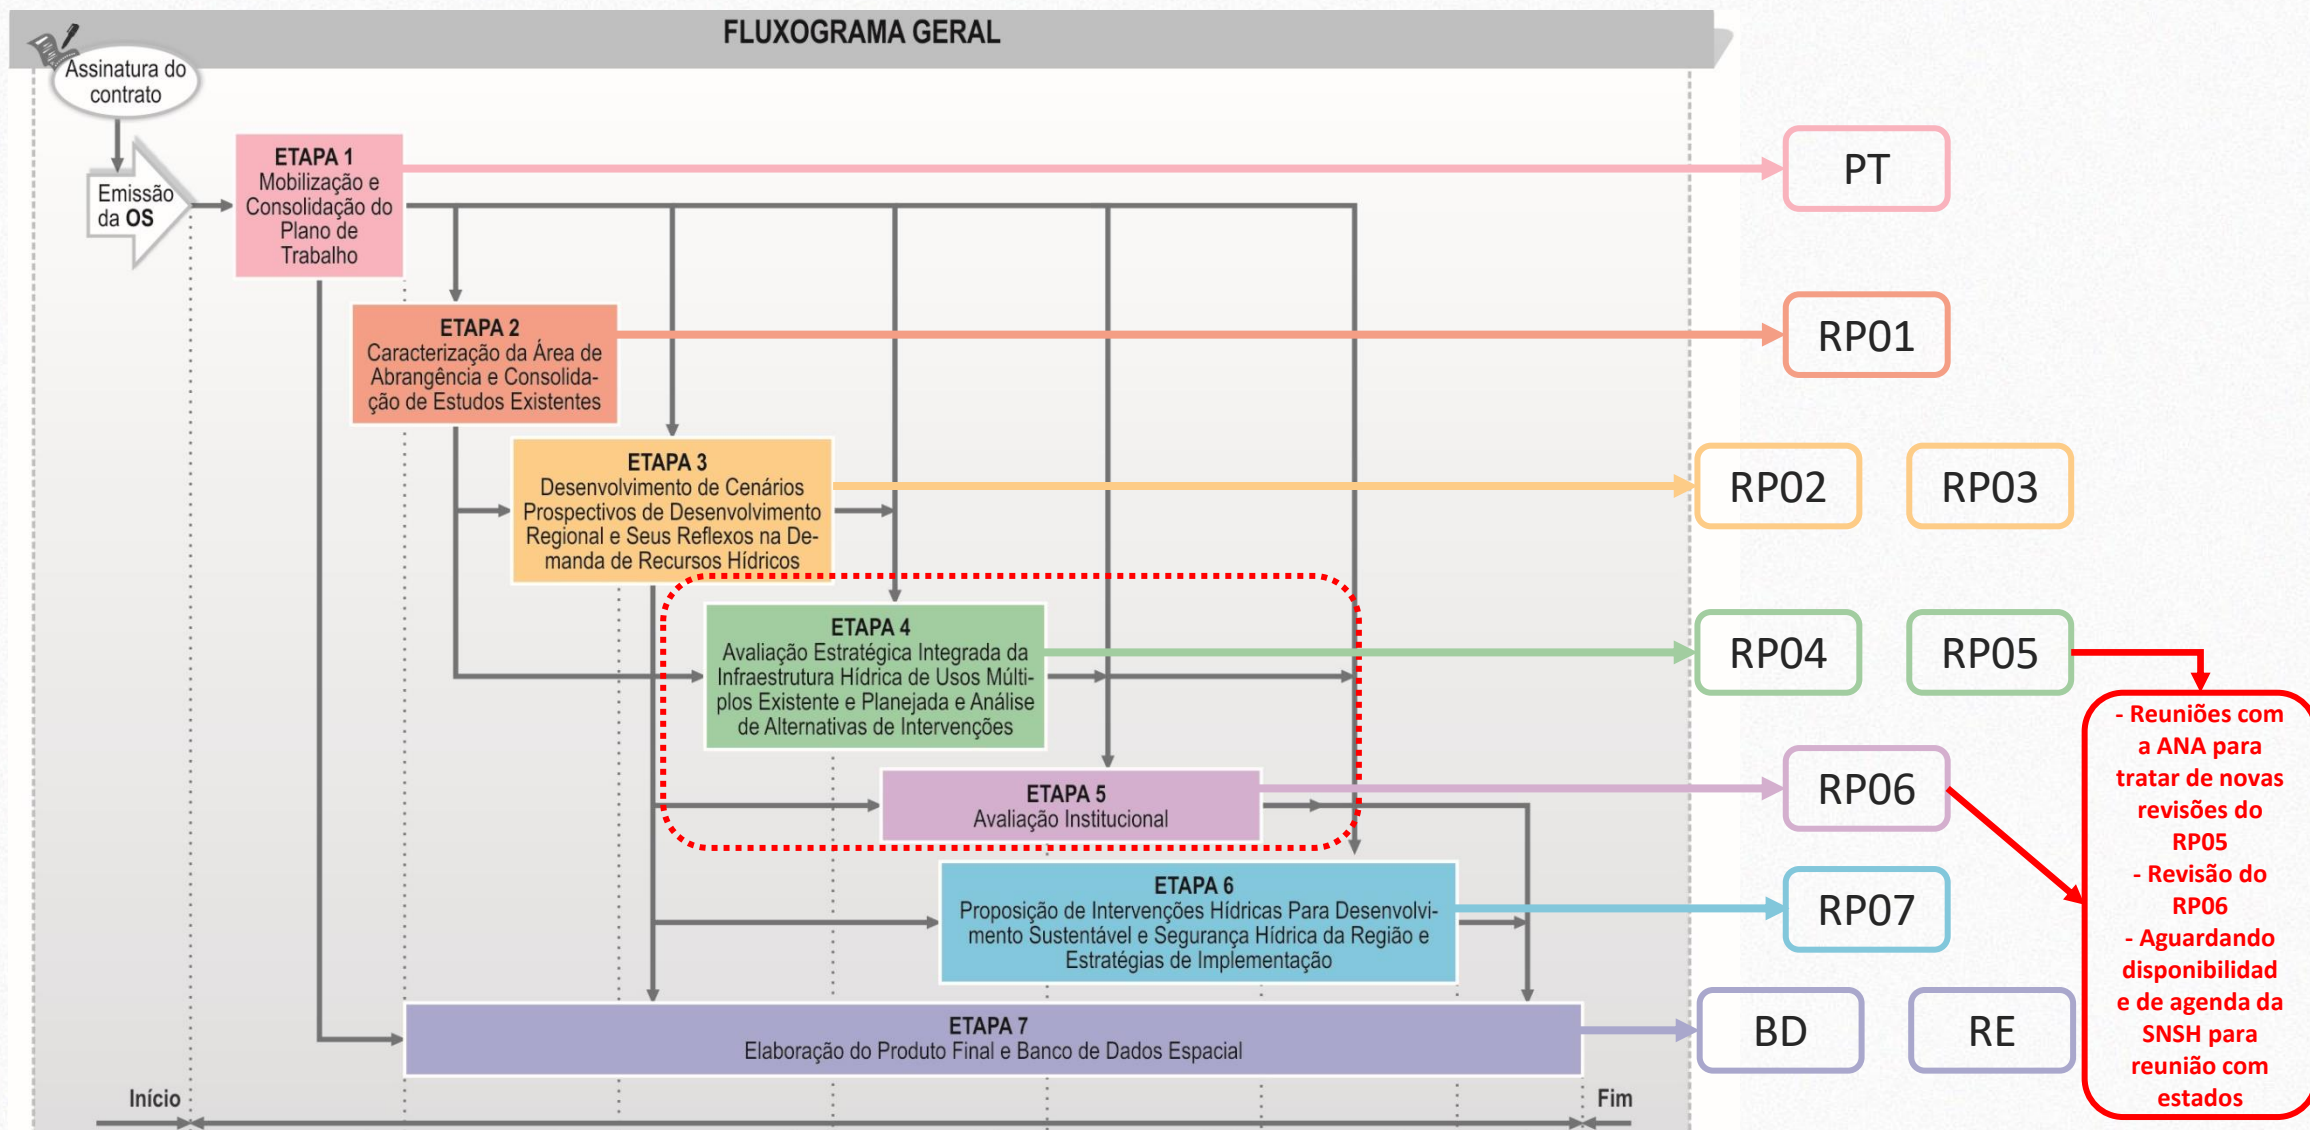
FLUXOGRAMA GERAL

Assinatura do contrato

Emissão da OS

ETAPA 1
Mobilização e Consolidação do Plano de Trabalho

PT

ETAPA 2
Caracterização da Área de Abrangência e Consolidação de Estudos Existentes

RP01

ETAPA 3
Desenvolvimento de Cenários Prospectivos de Desenvolvimento Regional e Seus Reflexos na Demanda de Recursos Hídricos

RP02

RP03

ETAPA 4
Avaliação Estratégica Integrada da Infraestrutura Hídrica de Usos Múltiplos Existente e Planejada e Análise de Alternativas de Intervenções

RP04

RP05

ETAPA 5
Avaliação Institucional

RP06

ETAPA 6
Proposição de Intervenções Hídricas Para Desenvolvimento Sustentável e Segurança Hídrica da Região e Estratégias de Implementação

RP07

ETAPA 7
Elaboração do Produto Final e Banco de Dados Espacial

BD

RE

- Reuniões com a ANA para tratar de novas revisões do RP05
- Revisão do RP06
- Aguardando disponibilidade de agenda da SNSH para reunião com estados

Início

Fim